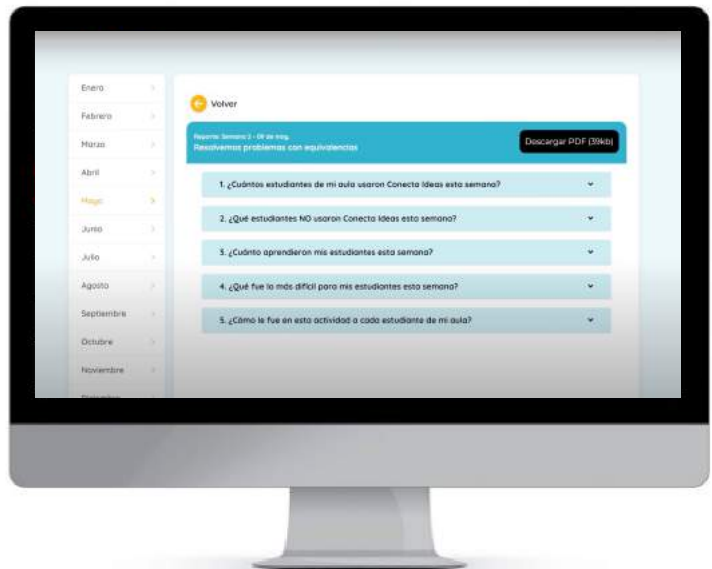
Enero
Febrero
Marzo
Abril
Mayo
Junio
Julio
Agosto
Septiembre
Octubre
Noviembre
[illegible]

Volver

Reporte Semana 2 - 09 de may.
Resolvemos problemas con equivalencias

Descargar PDF (39kb)

1. ¿Cuántos estudiantes de mi aula usaron Conecta Ideas esta semana?

2. ¿Qué estudiantes NO usaron Conecta Ideas esta semana?

3. ¿Cuánto aprendieron mis estudiantes esta semana?

4. ¿Qué fue lo más difícil para mis estudiantes esta semana?

5. ¿Cómo le fue en esta actividad a cada estudiante de mi aula?